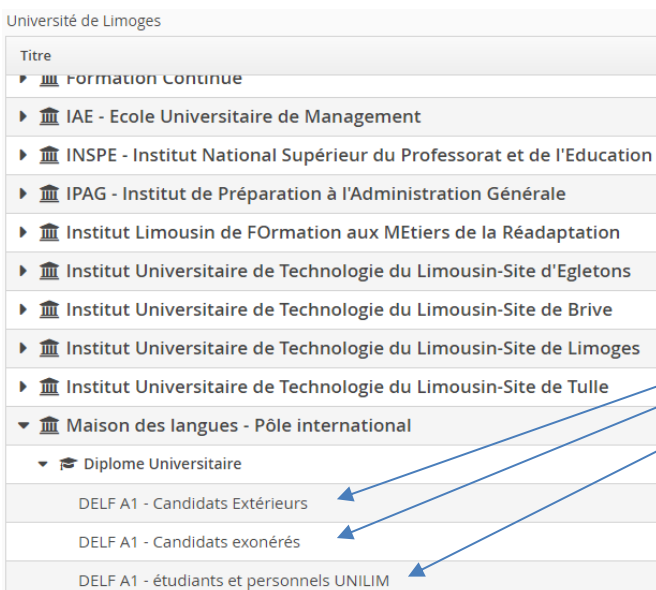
Université de Limoges

Titre

Formation Continue

IAE - Ecole Universitaire de Management

INSPE - Institut National Supérieur du Professorat et de l'Education

IPAG - Institut de Préparation à l'Administration Générale

Institut Limousin de FOrmation aux MEtiers de la Réadaptation

Institut Universitaire de Technologie du Limousin-Site d'Egletons

Institut Universitaire de Technologie du Limousin-Site de Brive

Institut Universitaire de Technologie du Limousin-Site de Limoges

Institut Universitaire de Technologie du Limousin-Site de Tulle

Maison des langues - Pôle international

Diplome Universitaire

DELF A1 - Candidats Extérieurs

DELF A1 - Candidats exonérés

DELF A1 - étudiants et personnels UNILIM